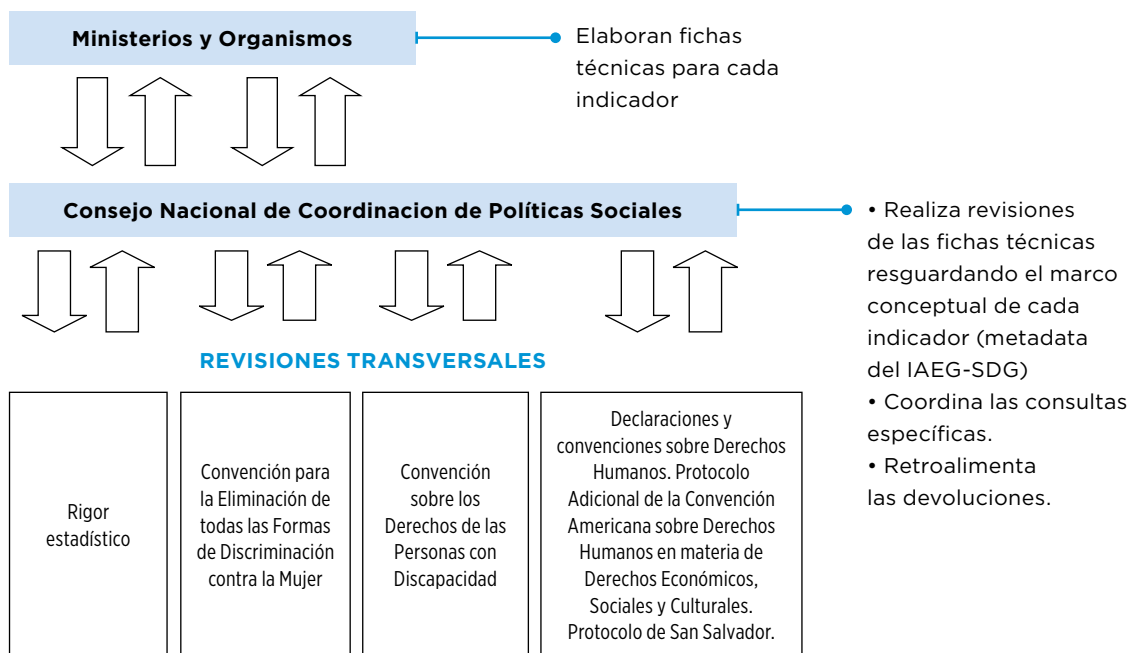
Ministerios y Organismos

Elaboran fichas técnicas para cada indicador

Consejo Nacional de Coordinacion de Políticas Sociales

• Realiza revisiones de las fichas técnicas resguardando el marco conceptual de cada indicador (metadata del IAEG-SDG)
• Coordina las consultas específicas.
• Retroalimenta las devoluciones.

REVISIONES TRANSVERSALES

Rigor estadístico

Convención para la Eliminación de todas las Formas de Discriminación contra la Mujer

Convención sobre los Derechos de las Personas con Discapacidad

Declaraciones y convenciones sobre Derechos Humanos. Protocolo Adicional de la Convención Americana sobre Derechos Humanos en materia de Derechos Económicos, Sociales y Culturales. Protocolo de San Salvador.